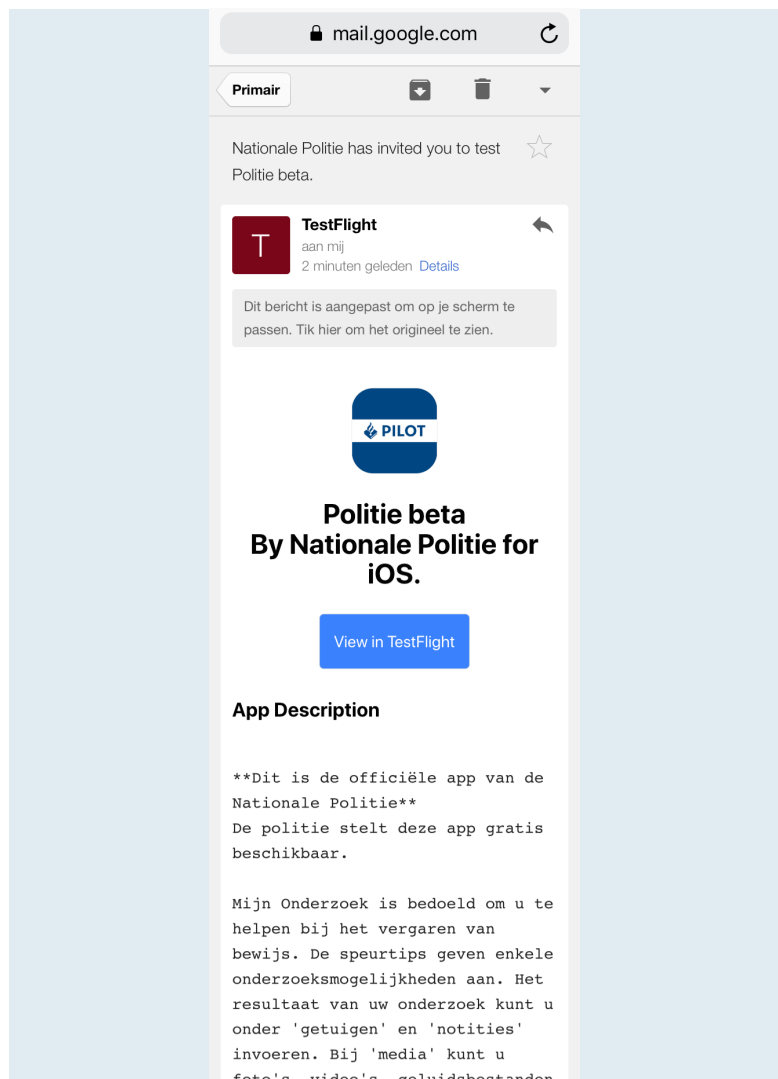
mail.google.com

Primair

Nationale Politie has invited you to test Politie beta.

T

TestFlight
aan mij
2 minuten geleden Details

Dit bericht is aangepast om op je scherm te passen. Tik hier om het origineel te zien.

PILOT

Politie beta
By Nationale Politie for iOS.

View in TestFlight

App Description

**Dit is de officiële app van de Nationale Politie**
De politie stelt deze app gratis beschikbaar.

Mijn Onderzoek is bedoeld om u te helpen bij het vergaren van bewijs. De speurtips geven enkele onderzoeksmogelijkheden aan. Het resultaat van uw onderzoek kunt u onder 'getuigen' en 'notities' invoeren. Bij 'media' kunt u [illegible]